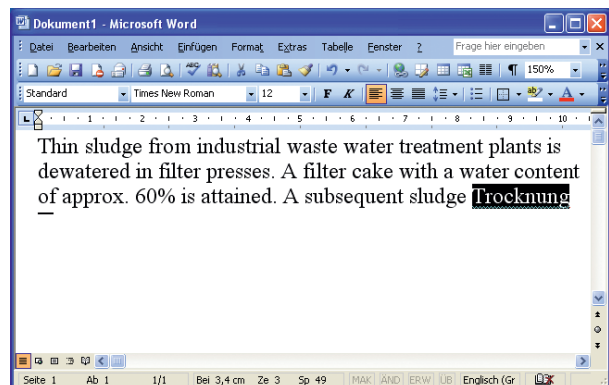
Dokument1 - Microsoft Word

Datei Bearbeiten Ansicht Einfügen Format Extras Tabelle Fenster ?

Frage hier eingeben

150%

Standard Times New Roman 12 F K

Thin sludge from industrial waste water treatment plants is dewatered in filter presses. A filter cake with a water content of approx. 60% is attained. A subsequent sludge Trocknung

Seite 1 Ab 1 1/1 Bei 3,4 cm Ze 3 Sp 49 MAK ÄND ERW ÜB Englisch (Gr